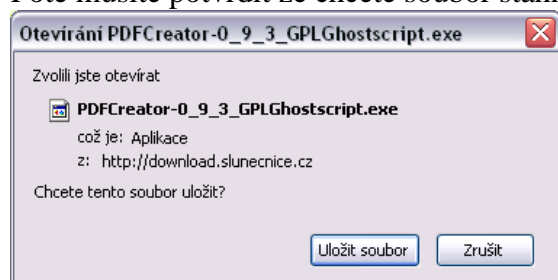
Poté musíte potvrdit že chcete soubor stáh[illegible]

Otevírání PDFCreator-0_9_3_GPLGhostscript.exe

Zvolili jste otevírat

PDFCreator-0_9_3_GPLGhostscript.exe

což je: Aplikace

z: http://download.slunecnice.cz

Chcete tento soubor uložit?

Uložit soubor

Zrušit